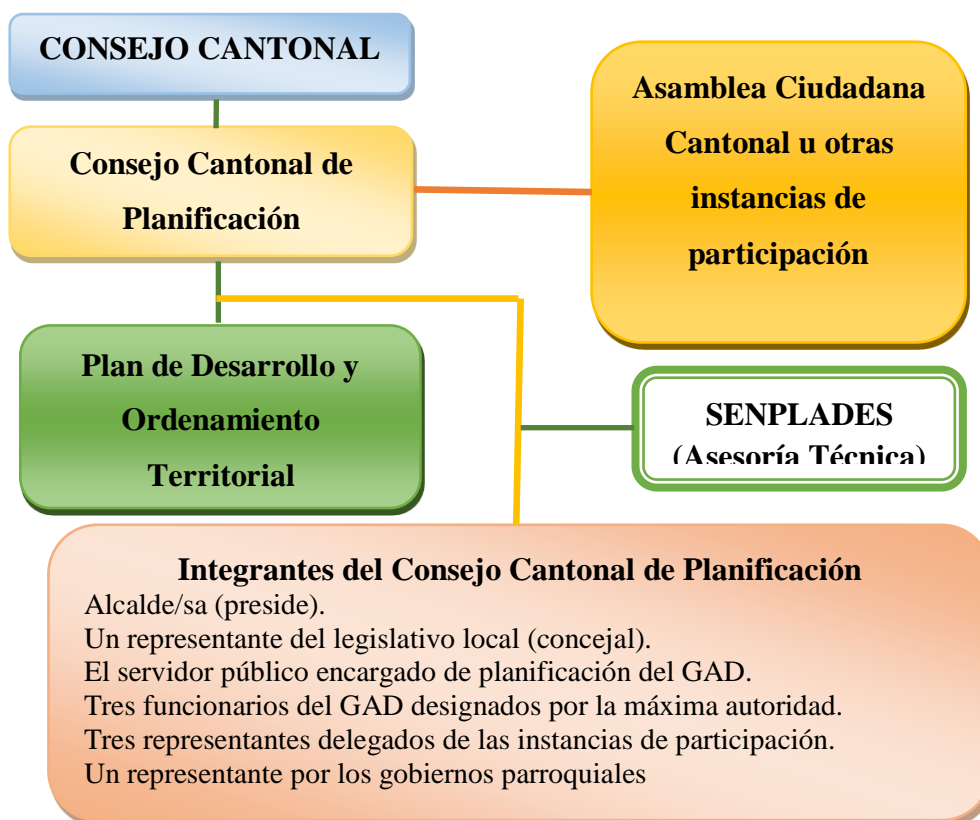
CONSEJO CANTONAL

Consejo Cantonal de Planificación

Asamblea Ciudadana Cantonal u otras instancias de participación

Plan de Desarrollo y Ordenamiento Territorial

SENPLADES (Asesoría Técnica)

Integrantes del Consejo Cantonal de Planificación
Alcalde/sa (preside).
Un representante del legislativo local (concejal).
El servidor público encargado de planificación del GAD.
Tres funcionarios del GAD designados por la máxima autoridad.
Tres representantes delegados de las instancias de participación.
Un representante por los gobiernos parroquiales